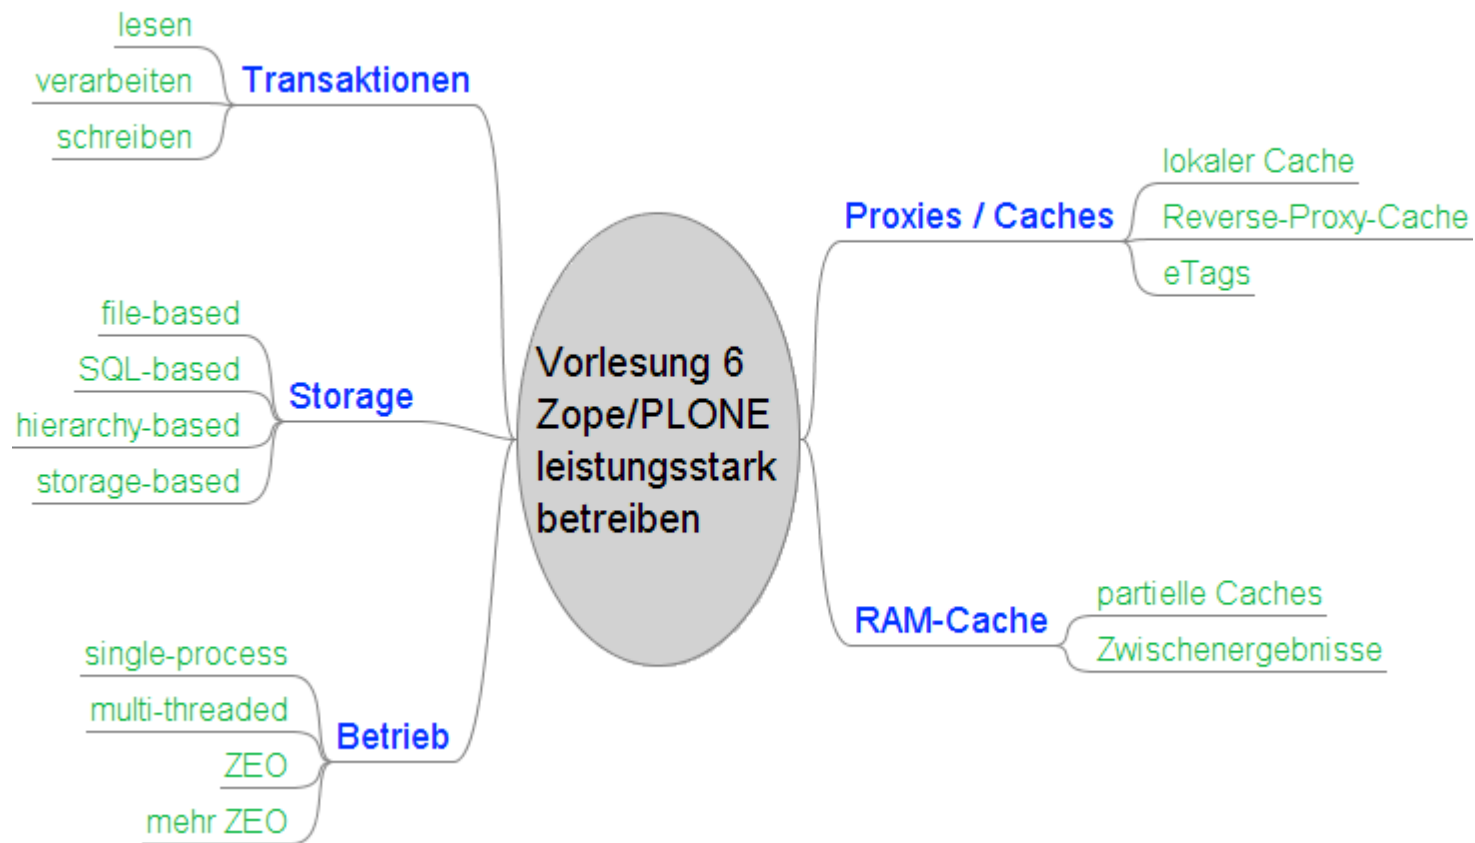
Vorlesung 6
Zope/PLONE
leistungsstark
betreiben

Transaktionen
lesen
verarbeiten
schreiben

Storage
file-based
SQL-based
hierarchy-based
storage-based

Betrieb
single-process
multi-threaded
ZEO
mehr ZEO

Proxies / Caches
lokaler Cache
Reverse-Proxy-Cache
eTags

RAM-Cache
partielle Caches
Zwischenergebnisse